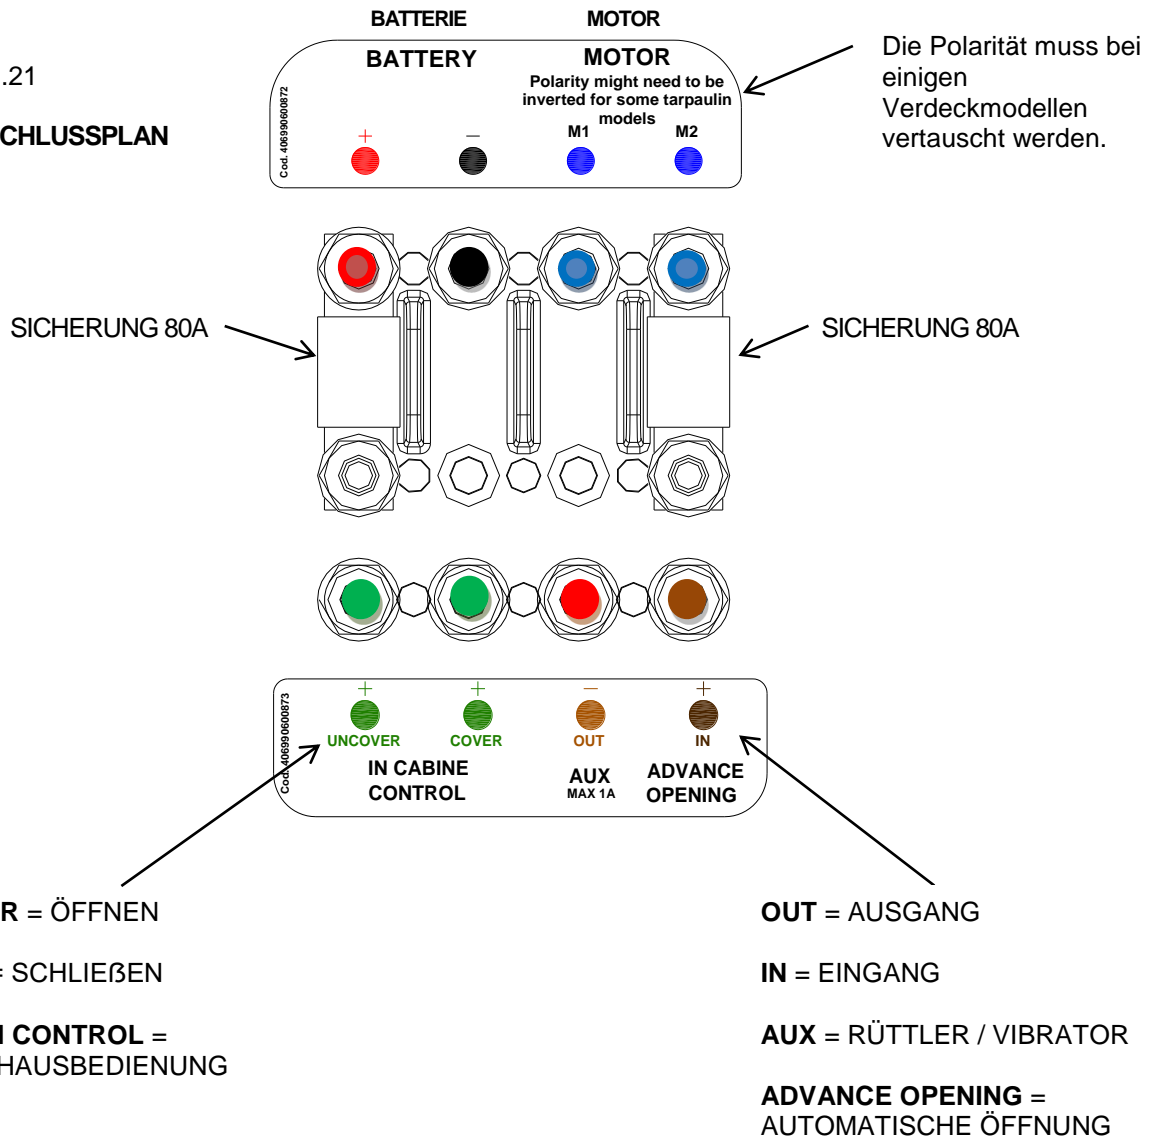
BATTERIE

MOTOR

.21

CHLUSSPLAN

BATTERY

MOTOR

Polarity might need to be inverted for some tarpaulin models

Cod. 40699600872

+

–

M1

M2

Die Polarität muss bei einigen Verdeckmodellen vertauscht werden.

SICHERUNG 80A

SICHERUNG 80A

Cod. 40699600873

+

+

–

+

UNCOVER

COVER

OUT

IN

IN CABINE CONTROL

AUX
MAX 1A

ADVANCE OPENING

R = ÖFFNEN

= SCHLIEßEN

I CONTROL = HAUSBEDIENUNG

OUT = AUSGANG

IN = EINGANG

AUX = RÜTTLER / VIBRATOR

ADVANCE OPENING = AUTOMATISCHE ÖFFNUNG